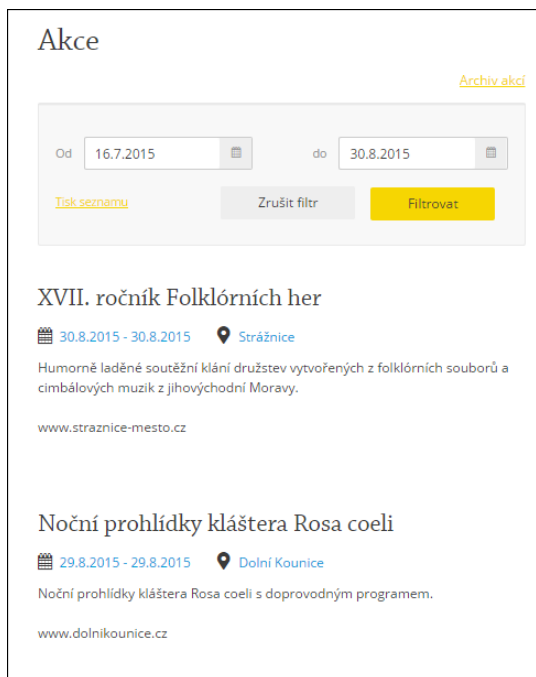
Akce

Archiv akcí

Od 16.7.2015

do 30.8.2015

Tisk seznamu

Zrušit filtr

Filtrovat

XVII. ročník Folklórních her

30.8.2015 - 30.8.2015

Strážnice

Humorně laděné soutěžní klání družstev vytvořených z folklórních souborů a cimbálových muzik z jihovýchodní Moravy.

www.straznice-mesto.cz

Noční prohlídky kláštera Rosa coeli

29.8.2015 - 29.8.2015

Dolní Kounice

Noční prohlídky kláštera Rosa coeli s doprovodným programem.

www.dolnikounice.cz